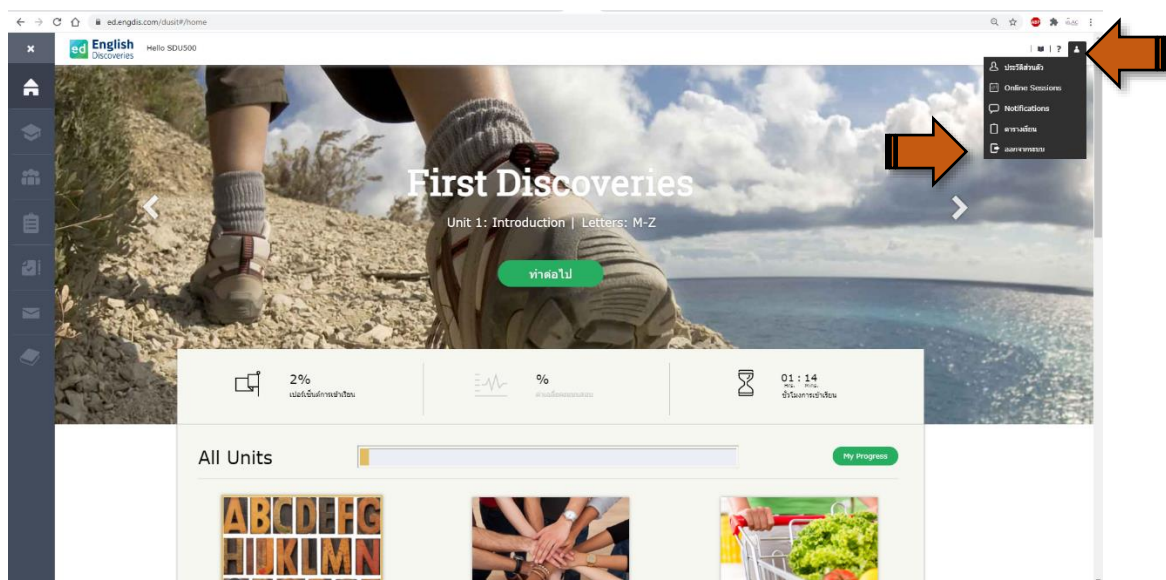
ed.engdis.com/dusit#/home

ed English Discoveries Hello SDU500

ประวัติส่วนตัว
Online Sessions
Notifications
ตารางเรียน
ออกจากระบบ

First Discoveries

Unit 1: Introduction | Letters: M-Z

ทำต่อไป

2%
เปอร์เซ็นต์การเข้าเรียน

%
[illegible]

01 : 14
ชม. นาที
ชั่วโมงการเข้าเรียน

All Units

My Progress

ABCDEFG
HIJKLMN